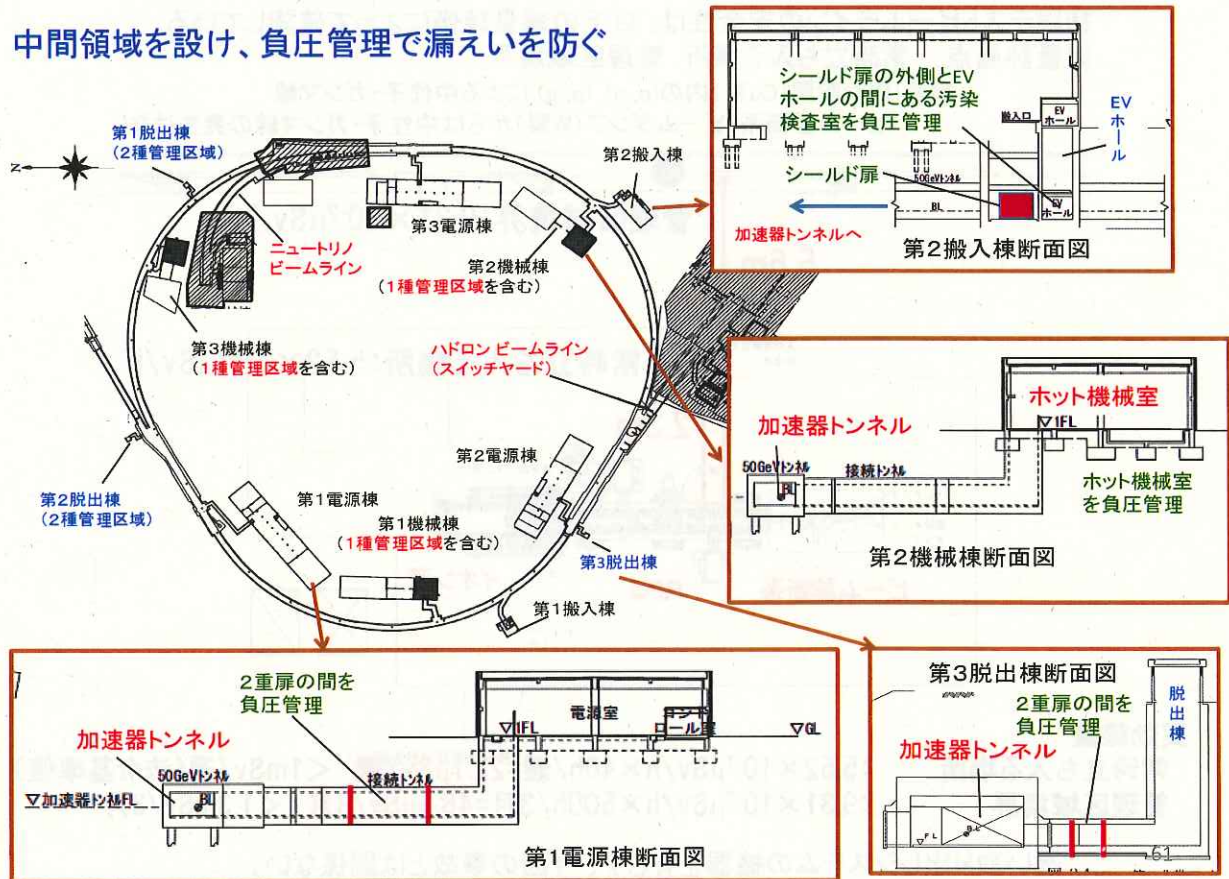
中間領域を設け、負圧管理で漏えいを防ぐ

第1脱出棟
(2種管理区域)

N

第2搬入棟

第3電源棟

ニュートリノ
ビームライン

第2機械棟
(1種管理区域を含む)

第3機械棟
(1種管理区域を含む)

ハドロン ビームライン
(スイッチヤード)

第2電源棟

第2脱出棟
(2種管理区域)

第1電源棟

第1機械棟
(1種管理区域を含む)

第3脱出棟

第1搬入棟

シールド扉の外側とEVホールの間にある汚染検査室を負圧管理

搬入口

EV ホール

EV ホール

シールド扉

50GeVトンネル

BL

EV ホール

加速器トンネルへ

第2搬入棟断面図

ホット機械室

加速器トンネル

▽1FL

50GeVトンネル

接続トンネル

BL

ホット機械室を負圧管理

第2機械棟断面図

2重扉の間を負圧管理

電源室

▽1FL

ール室

▽GL

加速器トンネル

50GeVトンネル

接続トンネル

▽加速器トンネル1FL

BL

第1電源棟断面図

第3脱出棟断面図

脱出棟

2重扉の間を負圧管理

加速器トンネル

BL

FL

61